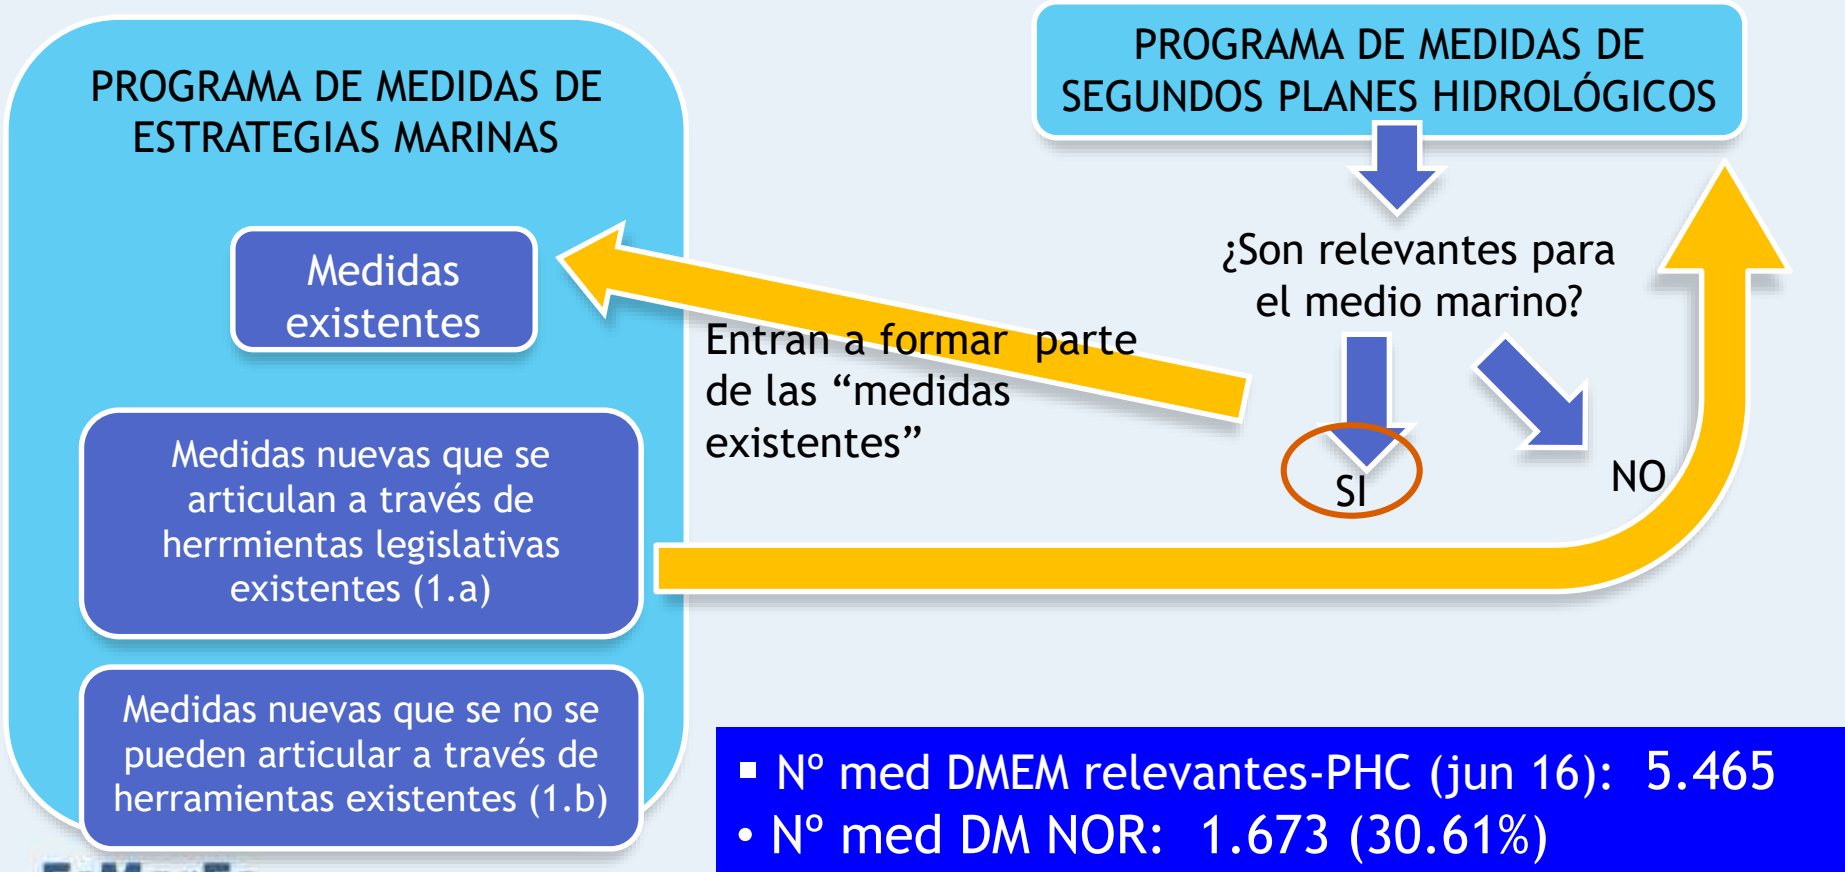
PROGRAMA DE MEDIDAS DE ESTRATEGIAS MARINAS

Medidas existentes

Medidas nuevas que se articulan a través de herrmientas legislativas existentes (1.a)

Medidas nuevas que se no se pueden articular a través de herramientas existentes (1.b)

PROGRAMA DE MEDIDAS DE SEGUNDOS PLANES HIDROLÓGICOS

¿Son relevantes para el medio marino?

Entran a formar parte de las “medidas existentes”

SI

NO

▪ Nº med DMEM relevantes-PHC (jun 16): 5.465
• Nº med DM NOR: 1.673 (30.61%)